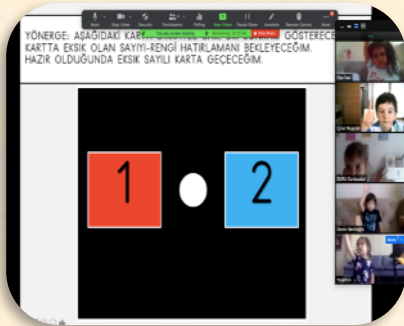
YÖNERGE: AŞAĞIDAKİ KAR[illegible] GÖSTERECE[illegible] KARTTA EKSİK OLAN SAYIYI-RENGİ HATIRLAMANI BEKLEYECEĞİM. HAZIR OLDUĞUNDA EKSİK SAYILI KARTA GEÇECEĞİM.

Mute Stop Video Security Participants Polling New Share Pause Share Annotate Remote Control More

You are screen sharing Stop Share

1

2

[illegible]